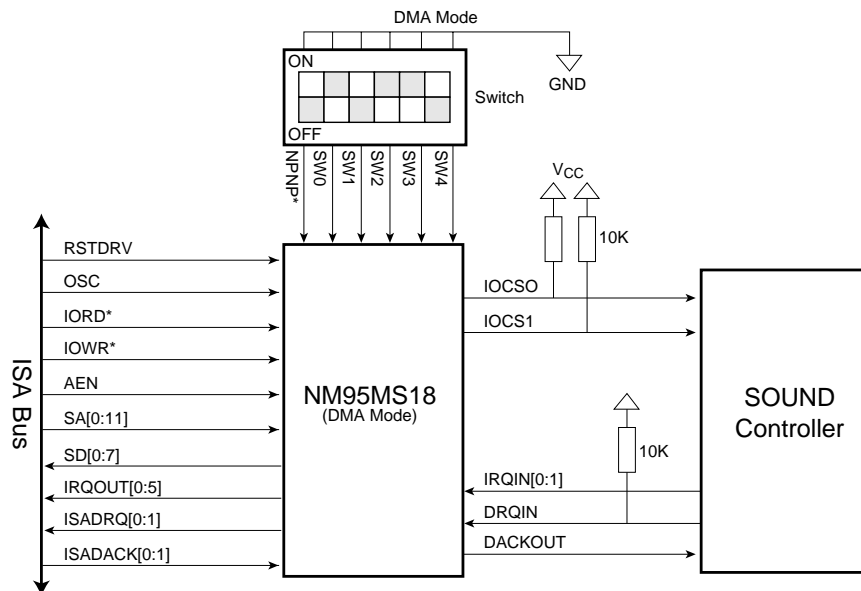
DMA Mode

ON

Switch

OFF

GND

NPNP*
SW0
SW1
SW2
SW3
SW4

$V_{CC}$

10K

ISA Bus

RSTDRV
OSC
IORD*
IOWR*
AEN
SA[0:11]
SD[0:7]
IRQOUT[0:5]
ISADRQ[0:1]
ISADACK[0:1]

NM95MS18
(DMA Mode)

IOCSO
IOCS1

10K

IRQIN[0:1]
DRQIN
DACKOUT

SOUND
Controller